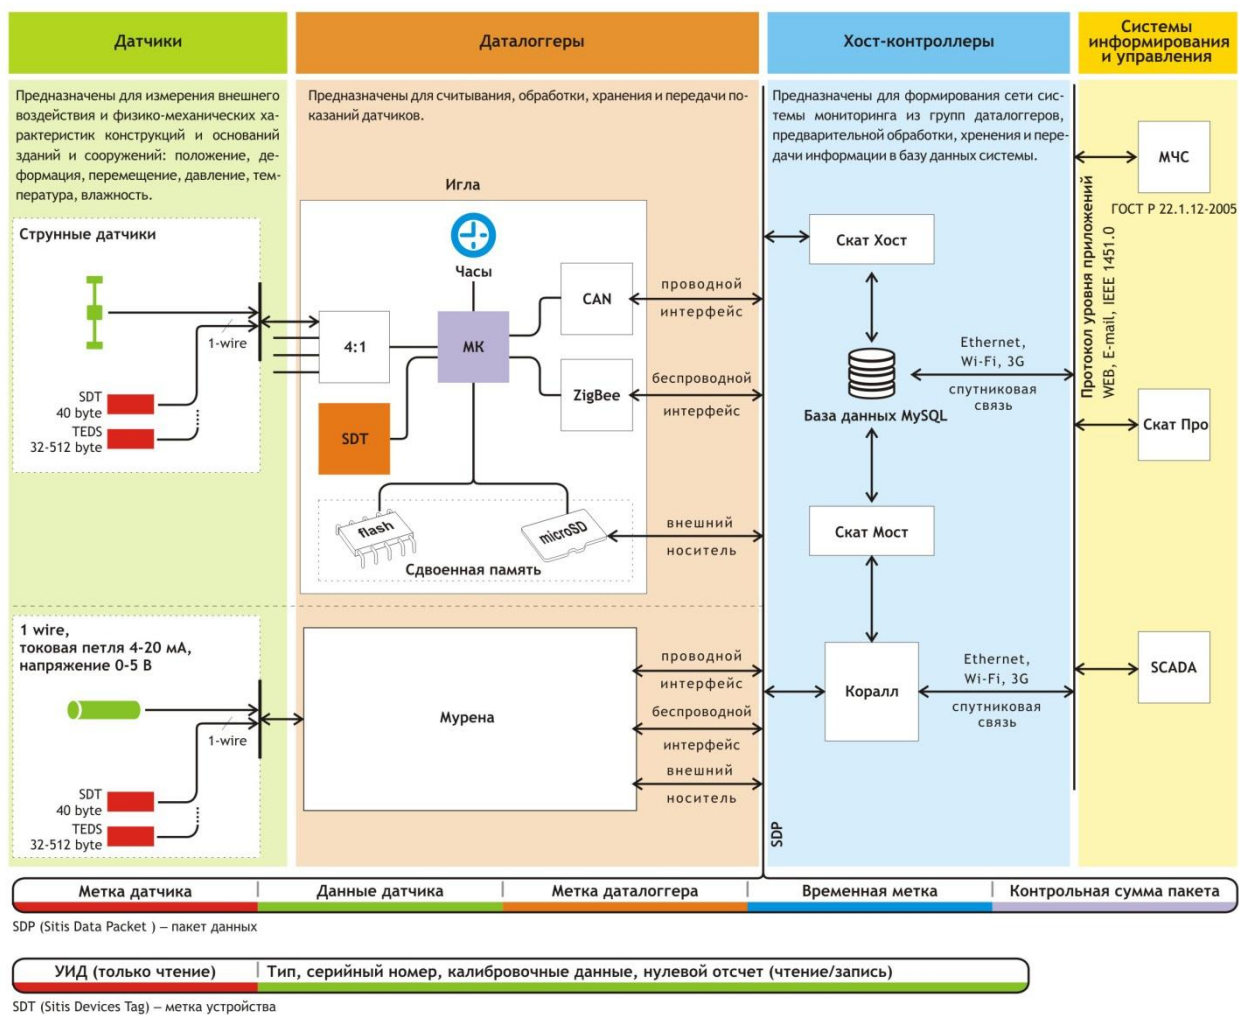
Датчики

Даталоггеры

Хост-контроллеры

Системы информирования и управления

Предназначены для измерения внешнего воздействия и физико-механических характеристик конструкций и оснований зданий и сооружений: положение, деформация, перемещение, давление, температура, влажность.

Предназначены для считывания, обработки, хранения и передачи показаний датчиков.

Предназначены для формирования сети системы мониторинга из групп даталоггеров, предварительной обработки, хренения и передачи информации в базу данных системы.

Струнные датчики

1-wire

SDT 40 byte

TEDS 32-512 byte

Игла

Часы

4:1

МК

CAN

ZigBee

SDT

flash

microSD

Сдвоенная память

проводной интерфейс

беспроводной интерфейс

внешний носитель

Скат Хост

База данных MySQL

Ethernet, Wi-Fi, 3G

спутниковая связь

Скат Мост

Коралл

Ethernet, Wi-Fi, 3G

спутниковая связь

Протокол уровня приложений WEB, E-mail, IEEE 1451.0

МЧС

ГОСТ Р 22.1.12-2005

Скат Про

SCADA

1 wire, токовая петля 4-20 мА, напряжение 0-5 В

1-wire

SDT 40 byte

TEDS 32-512 byte

Мурена

проводной интерфейс

беспроводной интерфейс

внешний носитель

SDP

| Метка датчика | Данные датчика | Метка даталоггера | Временная метка | Контрольная сумма пакета |
|---|---|---|---|---|

SDP (Sitis Data Packet ) – пакет данных

| УИД (только чтение) | Тип, серийный номер, калибровочные данные, нулевой отсчет (чтение/запись) |
|---|---|

SDT (Sitis Devices Tag) – метка устройства